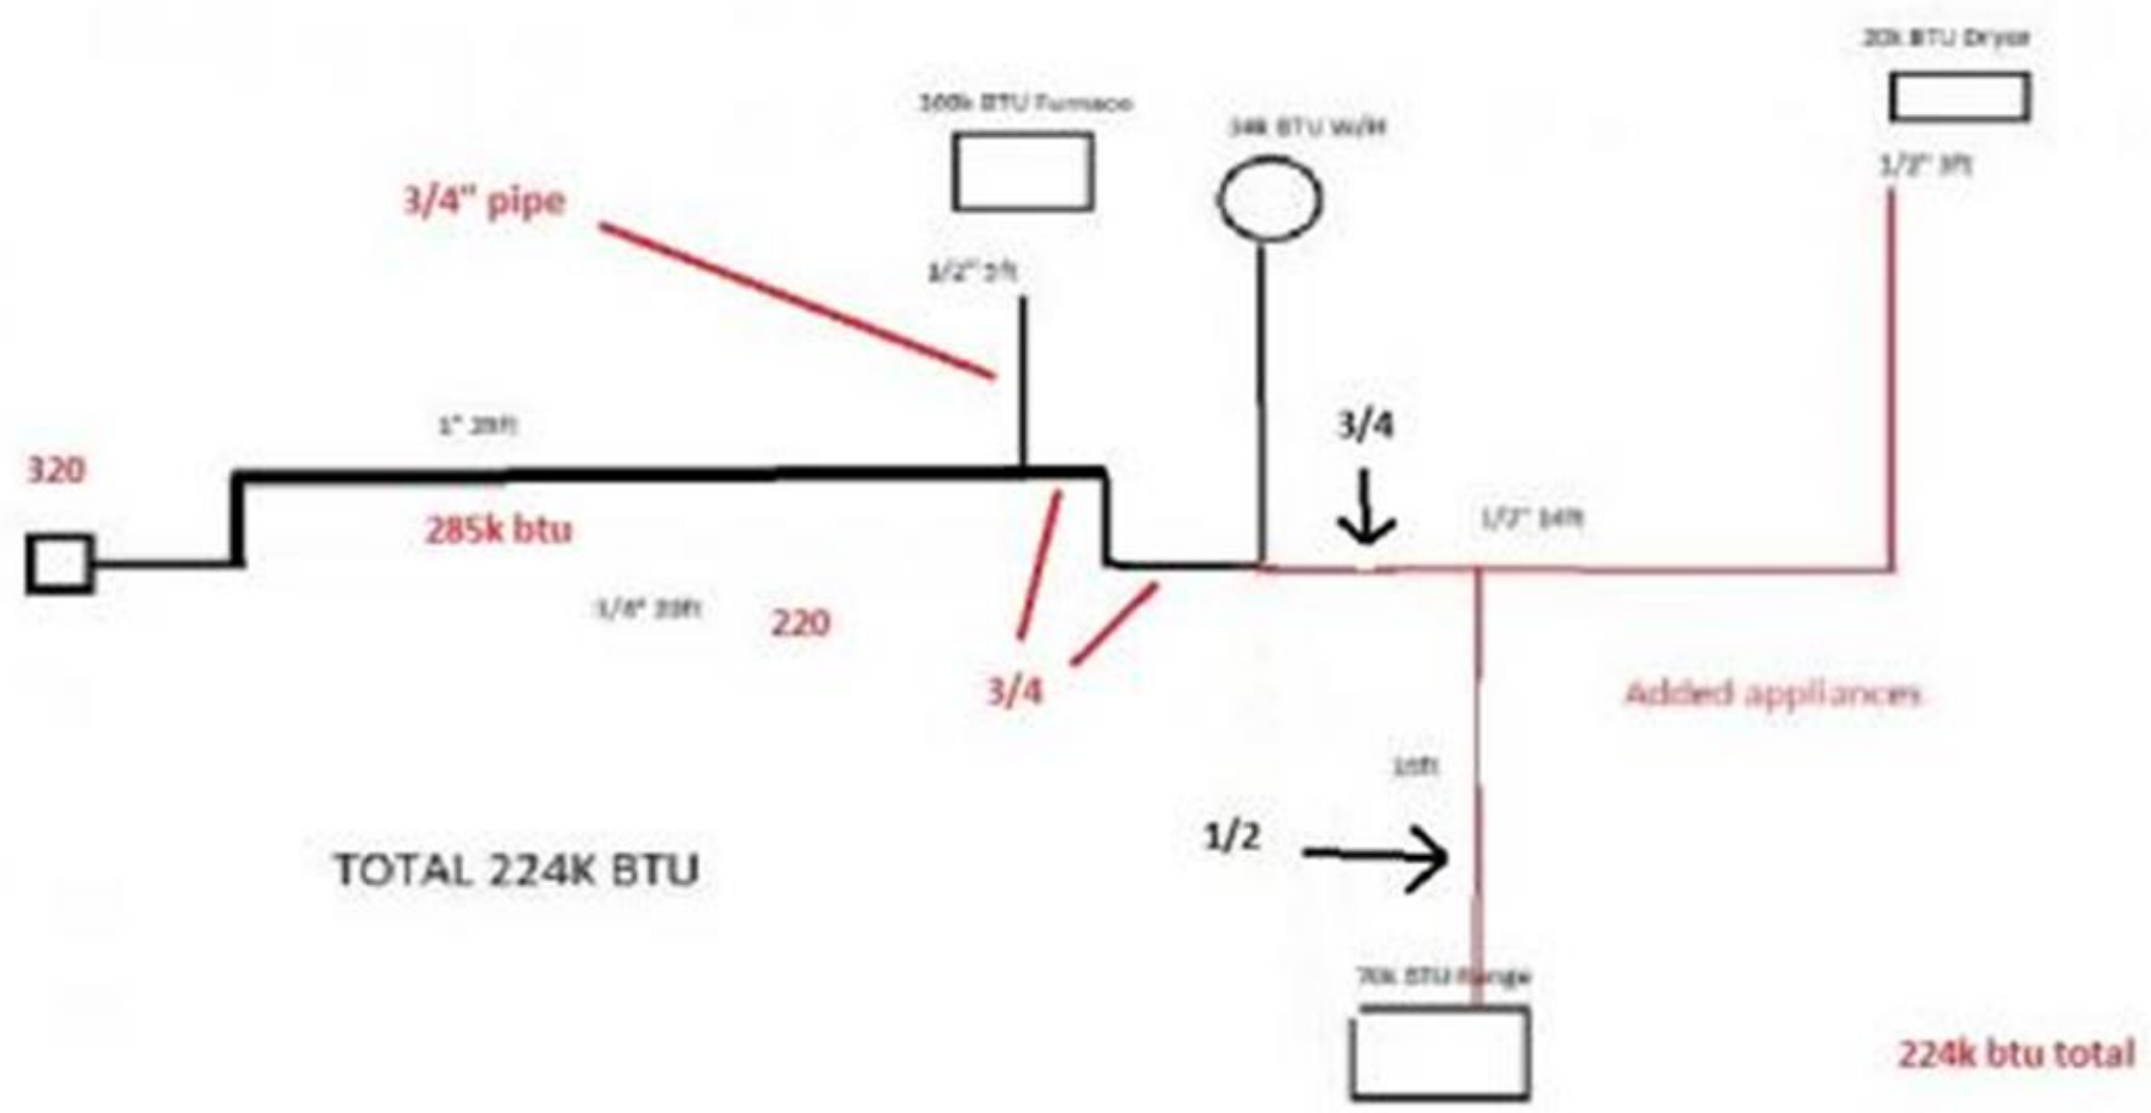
20k BTU Dryer

100k BTU Furnace

34k BTU W/H

1/2" 3ft

3/4" pipe

1/2" 3ft

1" 20ft

3/4

320

285k btu

1/2" 14ft

3/4" 20ft

220

3/4

Added appliances

1ft

1/2

TOTAL 224K BTU

70k BTU Range

224k btu total